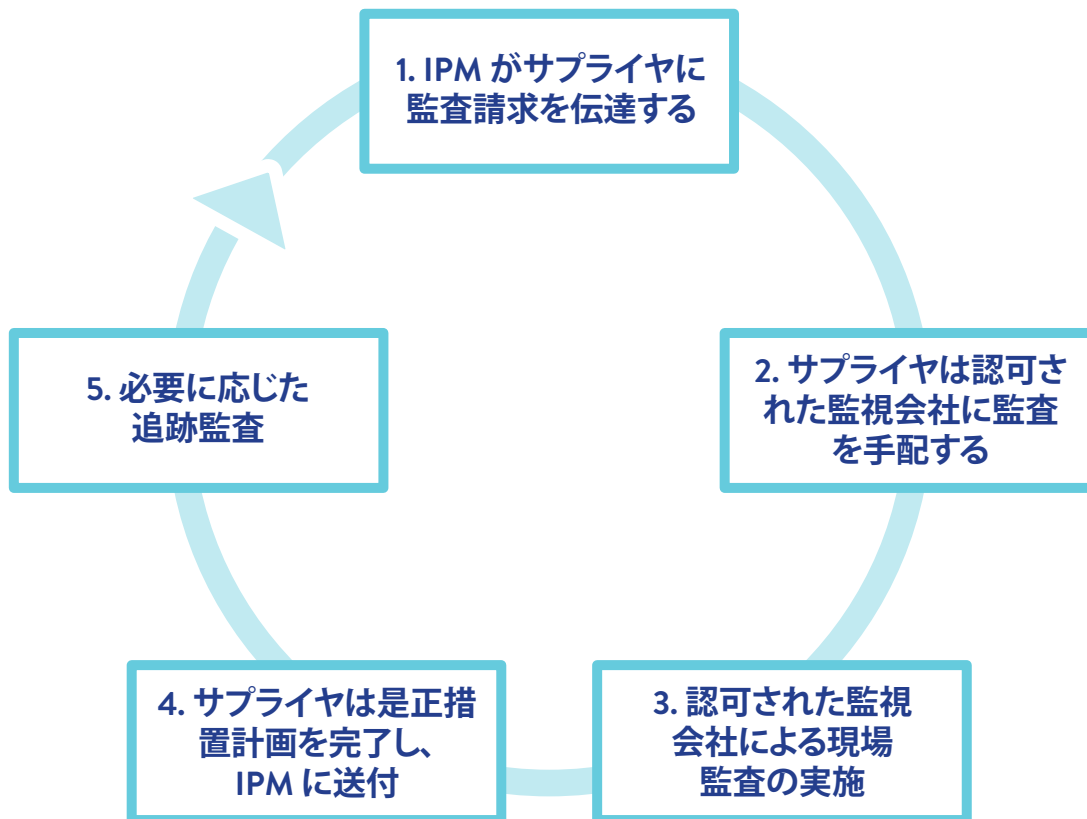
1. IPM がサプライヤに監査請求を伝達する

2. サプライヤは認可された監視会社に監査を手配する

3. 認可された監視会社による現場監査の実施

4. サプライヤは是正措置計画を完了し、IPM に送付

5. 必要に応じた追跡監査